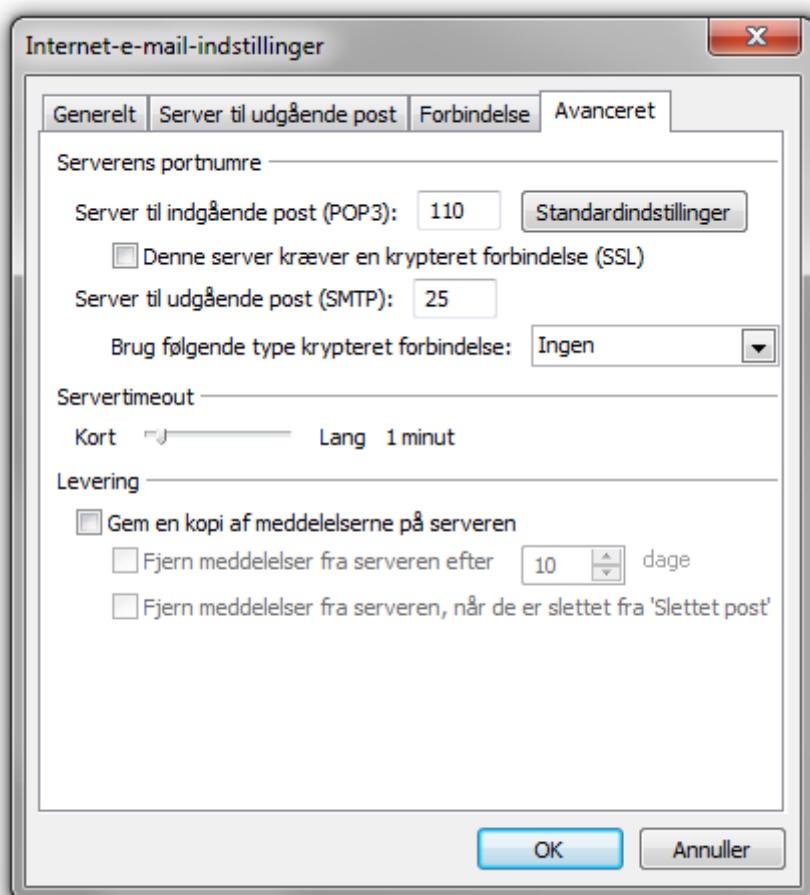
Internet-e-mail-indstillinger

Generelt | Server til udgående post | Forbindelse | Avanceret

Serverens portnumre

Server til indgående post (POP3): 110 Standardindstillinger

Denne server kræver en krypteret forbindelse (SSL)

Server til udgående post (SMTP): 25

Brug følgende type krypteret forbindelse: Ingen

Servertimeout

Kort Lang 1 minut

Levering

Gem en kopi af meddelelserne på serveren

Fjern meddelelser fra serveren efter 10 dage

Fjern meddelelser fra serveren, når de er slettet fra 'Slettet post'

OK Annuller